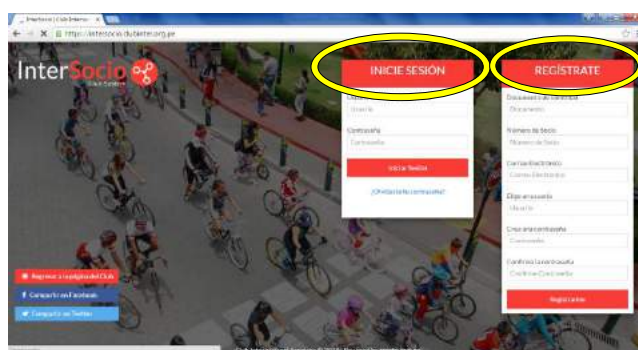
InterSocio | Club Internac ×

https://intersocio.clubinter.org.pe

InterSocio

Club Socios

INICIE SESIÓN

Usuario

Usuario

Contraseña

Contraseña

Iniciar Sesión

¿Olvidaste tu contraseña?

REGÍSTRATE

Documento de identidad

Documento

Número de Socio

Número de Socio

Correo Electrónico

Correo Electrónico

Elige un usuario

Usuario

Crea una contraseña

Contraseña

Confirma tu contraseña

Confirmar Contraseña

Registrarse

Regresar a la página del Club

Compartir en Facebook

Compartir en Twitter